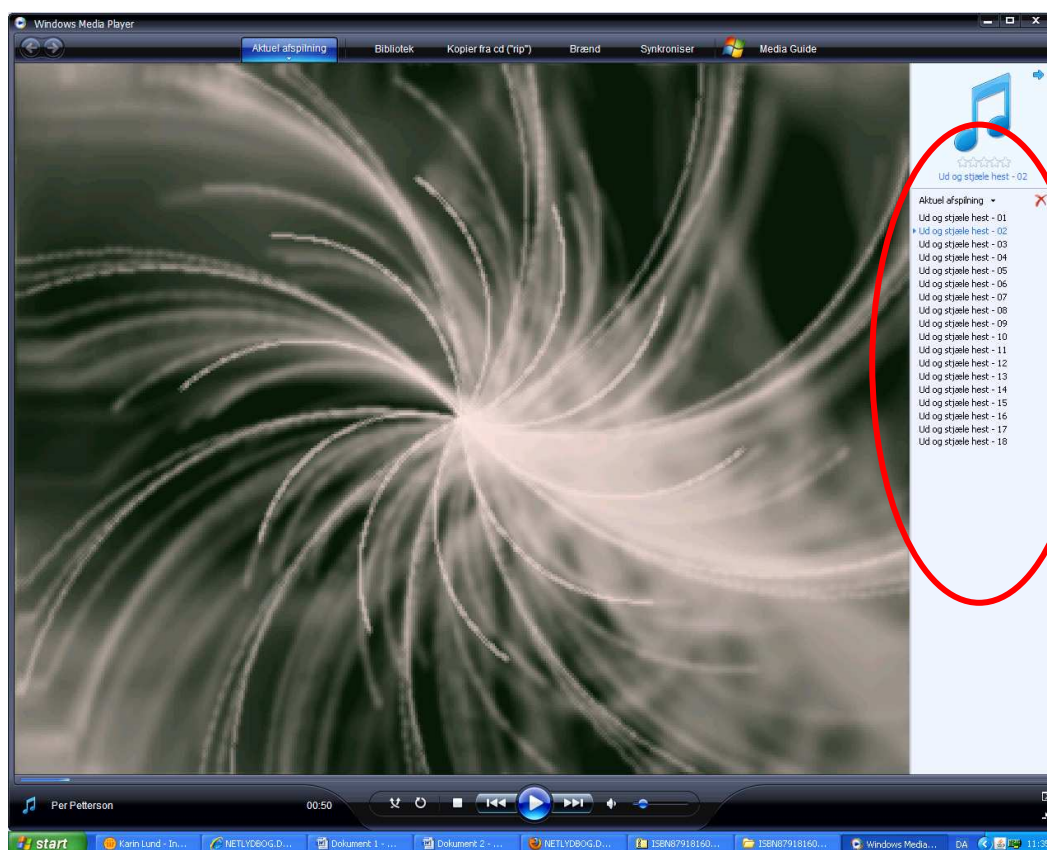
Windows Media Player

Aktuel afspilning
Bibliotek
Kopier fra cd ("rip")
Brænd
Synkroniser
Media Guide

Ud og stjæle hest - 02

Aktuel afspilning

Ud og stjæle hest - 01
Ud og stjæle hest - 02
Ud og stjæle hest - 03
Ud og stjæle hest - 04
Ud og stjæle hest - 05
Ud og stjæle hest - 06
Ud og stjæle hest - 07
Ud og stjæle hest - 08
Ud og stjæle hest - 09
Ud og stjæle hest - 10
Ud og stjæle hest - 11
Ud og stjæle hest - 12
Ud og stjæle hest - 13
Ud og stjæle hest - 14
Ud og stjæle hest - 15
Ud og stjæle hest - 16
Ud og stjæle hest - 17
Ud og stjæle hest - 18

Per Petterson
00:50

start
Karin Lund - In...
NETLYDBOG.D...
Dokument 1 - ...
Dokument 2 - ...
NETLYDBOG.D...
ISBN87918160...
ISBN87918160...
Windows Media...
DA
11:3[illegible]